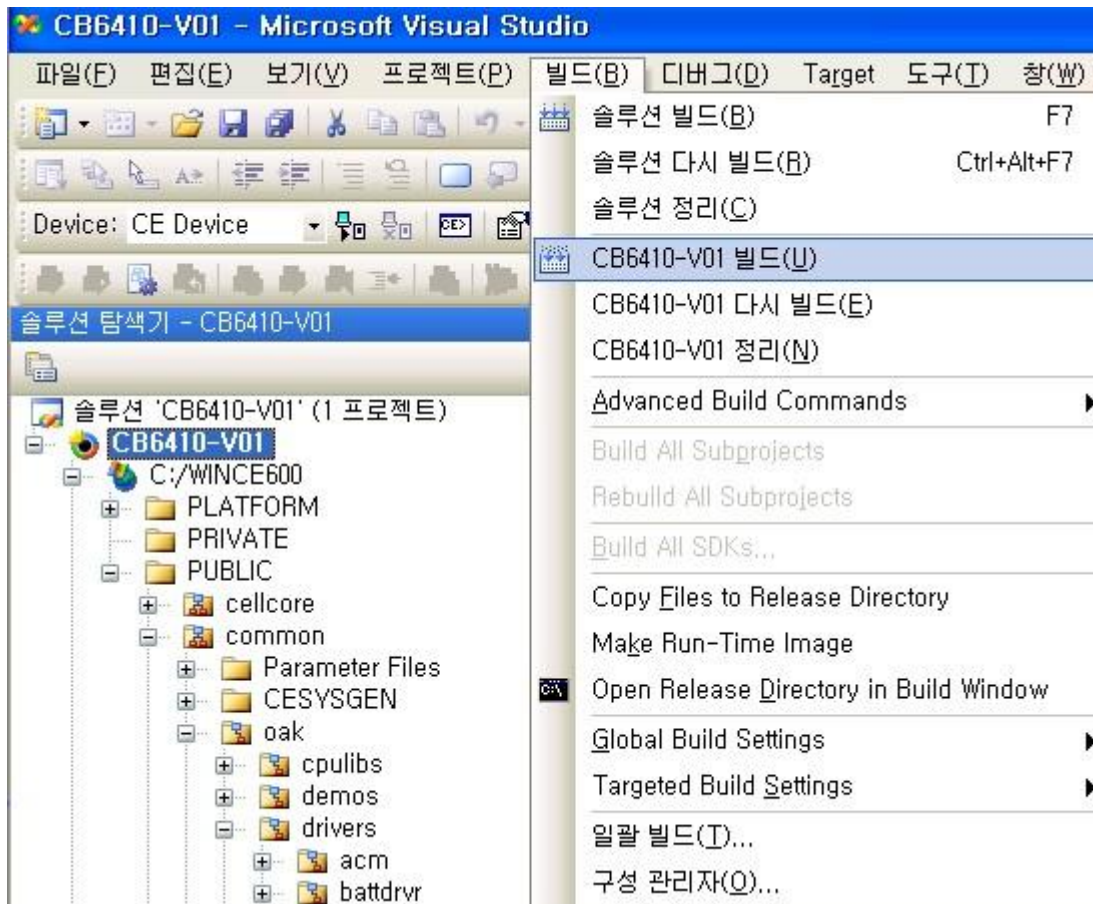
CB6410-V01 - Microsoft Visual Studio

파일(F) 편집(E) 보기(V) 프로젝트(P) 빌드(B) 디버그(D) Target 도구(T) 창(W)

Device: CE Device

솔루션 탐색기 - CB6410-V01

솔루션 'CB6410-V01' (1 프로젝트)
CB6410-V01
C:/WINCE600
PLATFORM
PRIVATE
PUBLIC
cellcore
common
Parameter Files
CESYSGEN
oak
cpulibs
demos
drivers
acm
battdrvr

솔루션 빌드(B) F7
솔루션 다시 빌드(R) Ctrl+Alt+F7
솔루션 정리(C)
CB6410-V01 빌드(U)
CB6410-V01 다시 빌드(E)
CB6410-V01 정리(N)
Advanced Build Commands
Build All Subprojects
Rebuild All Subprojects
Build All SDKs...
Copy Files to Release Directory
Make Run-Time Image
Open Release Directory in Build Window
Global Build Settings
Targeted Build Settings
일괄 빌드(T)...
구성 관리자(O)...